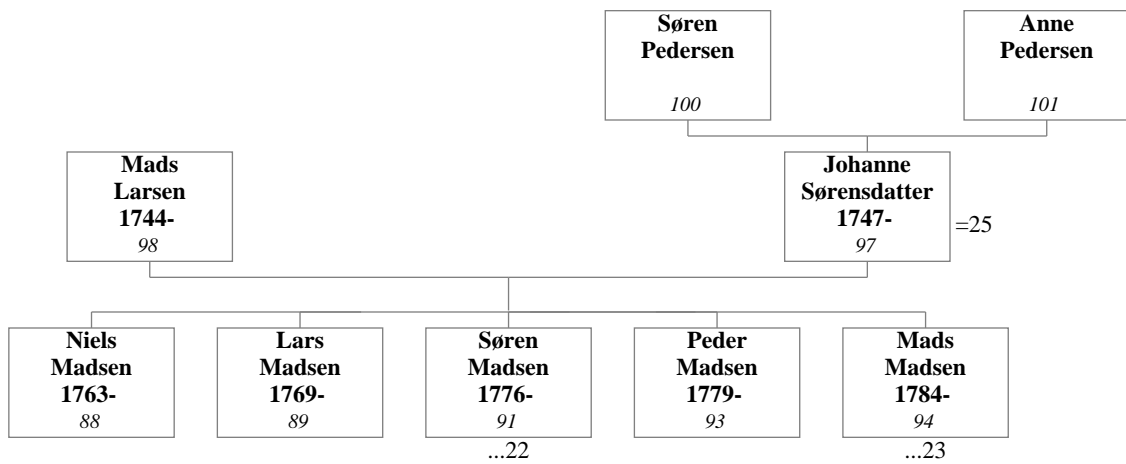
Søren Pedersen
100

Anne Pedersen
101

Mads Larsen
1744-
98

Johanne Sørensdatter
1747-
97

=25

Niels Madsen
1763-
88

Lars Madsen
1769-
89

Søren Madsen
1776-
91
...22

Peder Madsen
1779-
93

Mads Madsen
1784-
94
...23